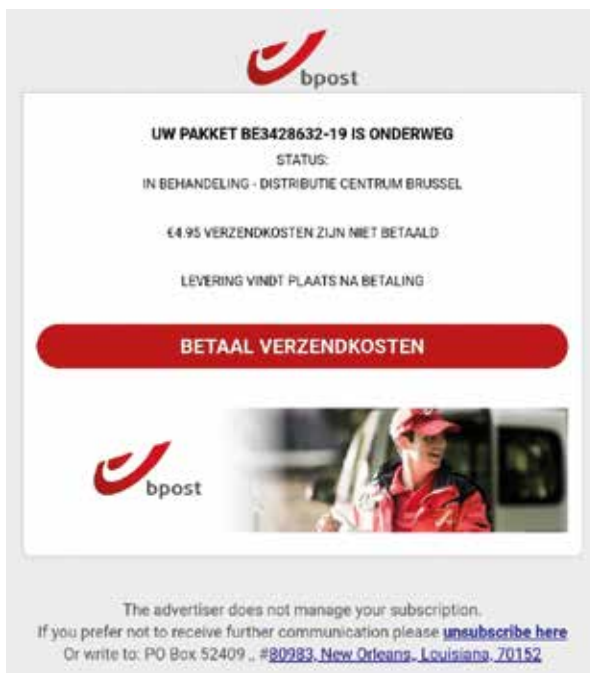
bpost

UW PAKKET BE3428632-19 IS ONDERWEG

STATUS:

IN BEHANDELING - DISTRIBUTIE CENTRUM BRUSSEL

€4.95 VERZENDKOSTEN ZIJN NIET BETAALD

LEVERING VINDT PLAATS NA BETALING

BETAAL VERZENDKOSTEN

bpost

The advertiser does not manage your subscription.
If you prefer not to receive further communication please unsubscribe here
Or write to: PO Box 52409 , #80983, New Orleans, Louisiana, 70152